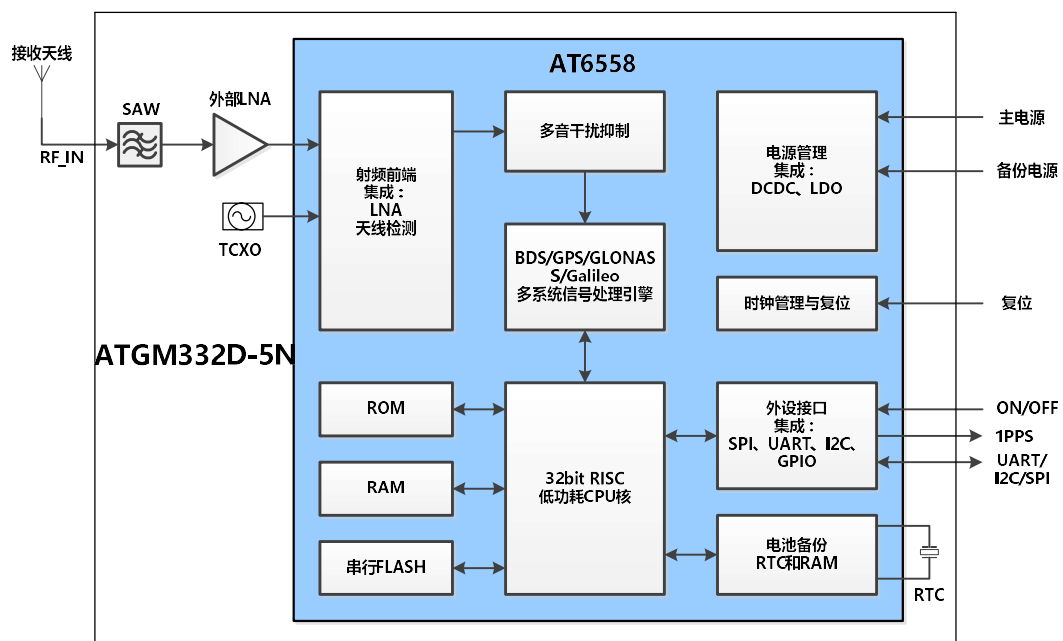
接收天线

RF_IN

SAW

外部LNA

TCXO

AT6558

射频前端
集成：
LNA
天线检测

多音干扰抑制

BDS/GPS/GLONASS/Galileo
多系统信号处理引擎

电源管理
集成：
DCDC、LDO

时钟管理与复位

主电源

备份电源

复位

ATGM332D-5N

ROM

RAM

串行FLASH

32bit RISC
低功耗CPU核

外设接口
集成：
SPI、UART、I2C、GPIO

电池备份
RTC和RAM

ON/OFF

1PPS

UART/
I2C/SPI

RTC